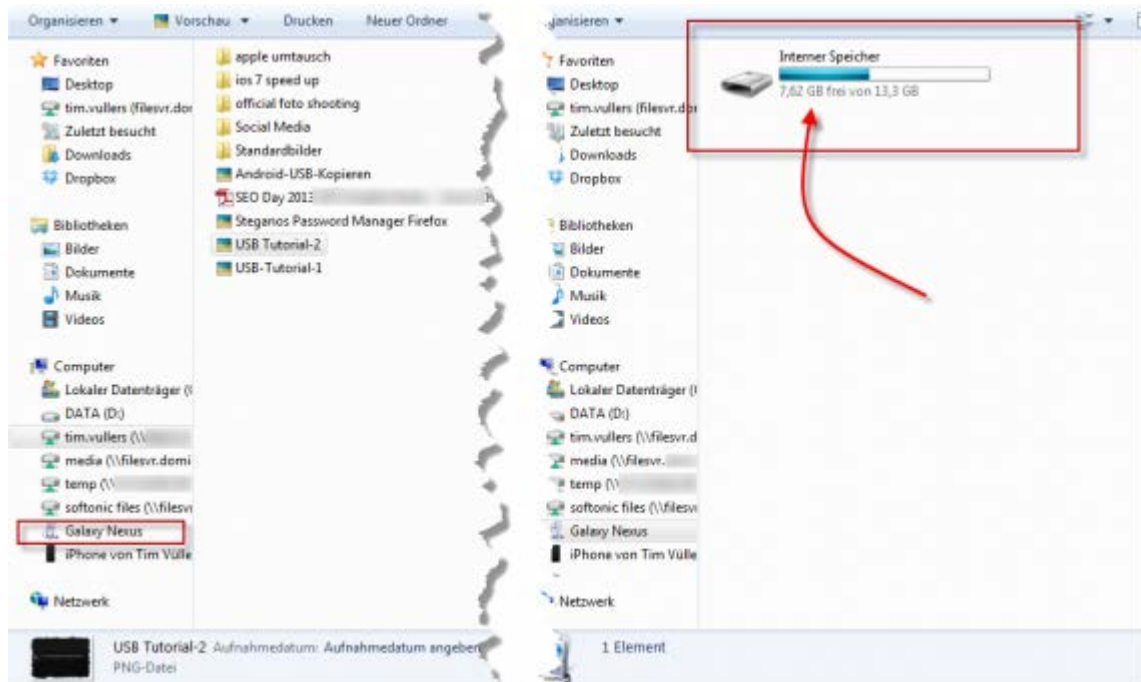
Organisieren ▾ Vorschau ▾ Drucken Neuer Ordner

Favoriten
Desktop
tim.vullers (filesvr.dor
Zuletzt besucht
Downloads
Dropbox

Bibliotheken
Bilder
Dokumente
Musik
Videos

Computer
Lokaler Datenträger (
DATA (D:)
tim.vullers (\\
media (\\filesvr.domi
temp (\\
softonic files (\\filesv
Galaxy Nexus
iPhone von Tim Vülle

Netzwerk

apple umtausch
ios 7 speed up
official foto shooting
Social Media
Standardbilder
Android-USB-Kopieren
SEO Day 2013
Steganos Password Manager Firefox
USB Tutorial-2
USB-Tutorial-1

USB Tutorial-2 Aufnahmedatum: Aufnahmedatum angeben
PNG-Datei

ganisieren ▾

Favoriten
Desktop
tim.vullers (filesvr.do
Zuletzt besucht
Downloads
Dropbox

Bibliotheken
Bilder
Dokumente
Musik
Videos

Computer
Lokaler Datenträger (
DATA (D:)
tim.vullers (\\filesvr.d
media (\\filesvr.
temp (\\
softonic files (\\filesv
Galaxy Nexus
iPhone von Tim Vülle

Netzwerk

Interner Speicher
7,62 GB frei von 13,3 GB

1 Element